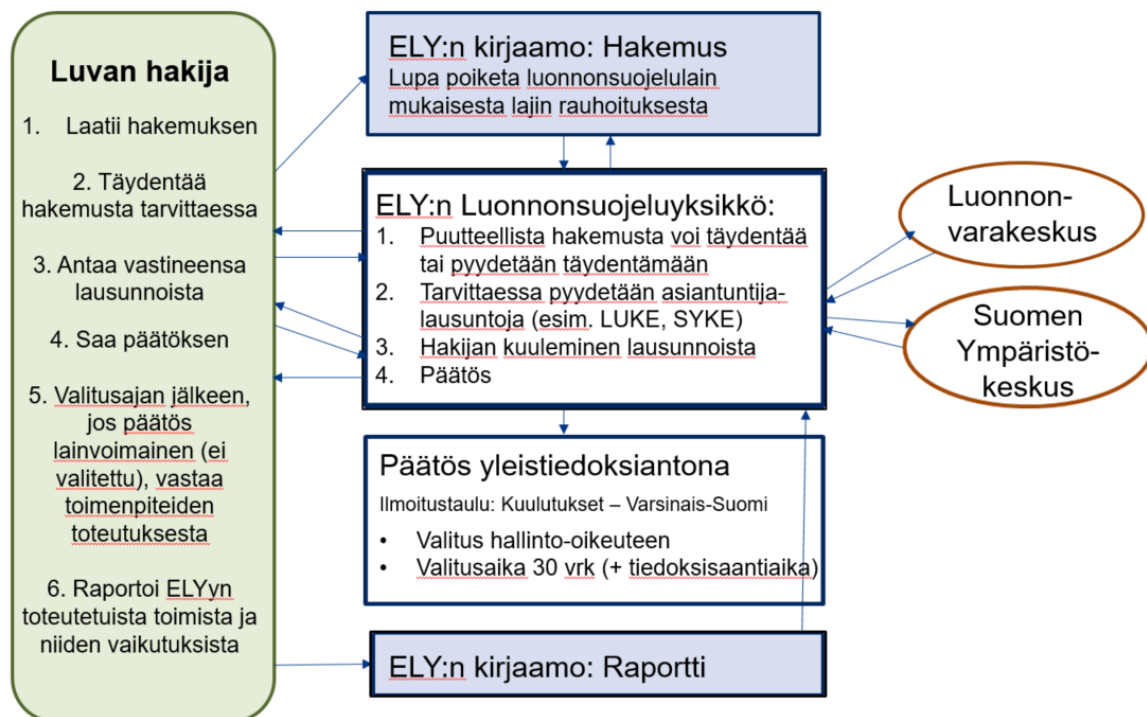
Luvan hakija

1. Laatii hakemuksen

2. Täydentää hakemusta tarvittaessa

3. Antaa vastineensa lausunnoista

4. Saa päätöksen

5. Valitusajan jälkeen, jos päätös lainvoimainen (ei valitettu), vastaa toimenpiteiden toteutuksesta

6. Raportoi ELYyn toteutetuista toimista ja niiden vaikutuksista

ELY:n kirjaamo: Hakemus
Lupa poiketa luonnonsuojelulain mukaisesta lajin rauhoituksesta

ELY:n Luonnonsuojeluyksikkö:
1. Puutteellista hakemusta voi täydentää tai pyydetään täydentämään
2. Tarvittaessa pyydetään asiantuntijalausuntoja (esim. LUKE, SYKE)
3. Hakijan kuuleminen lausunnoista
4. Päätös

Luonnonvarakeskus

Suomen Ympäristökeskus

Päätös yleistiedoksiantona
Ilmoitustaulu: Kuulutukset – Varsinais-Suomi
• Valitus hallinto-oikeuteen
• Valitusaika 30 vrk (+ tiedoksisaantiaika)

ELY:n kirjaamo: Raportti